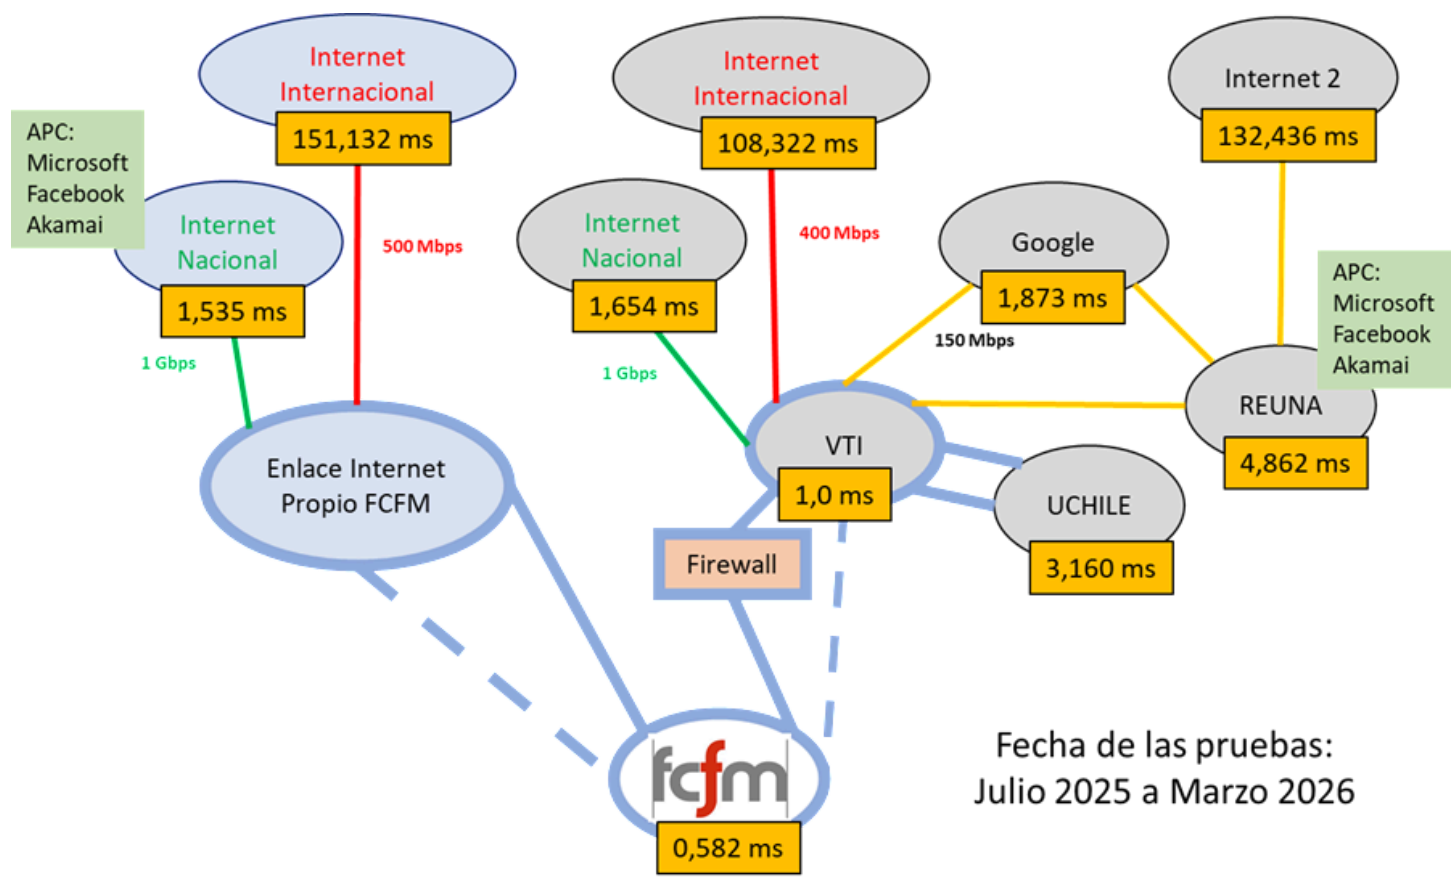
APC:
Microsoft
Facebook
Akamai

Internet Internacional
151,132 ms

Internet Nacional
1,535 ms

500 Mbps

1 Gbps

Enlace Internet Propio FCFM

Internet Internacional
108,322 ms

Internet Nacional
1,654 ms

400 Mbps

1 Gbps

Internet 2
132,436 ms

Google
1,873 ms

150 Mbps

APC:
Microsoft
Facebook
Akamai

REUNA
4,862 ms

VTI
1,0 ms

UCHILE
3,160 ms

Firewall

fcfm
0,582 ms

Fecha de las pruebas:
Julio 2025 a Marzo 2026